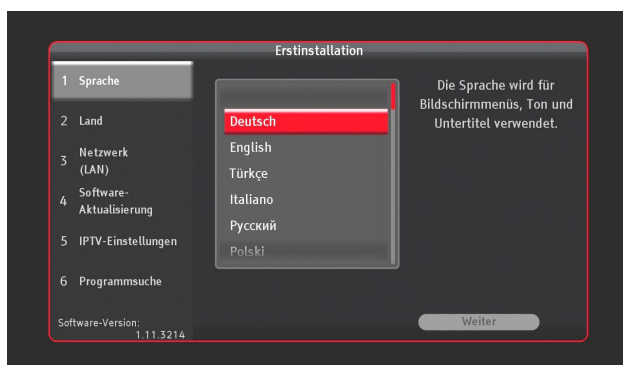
Erstinstallation

1 Sprache
2 Land
3 Netzwerk (LAN)
4 Software-Aktualisierung
5 IPTV-Einstellungen
6 Programmsuche

Software-Version: 1.11.3214

Deutsch
English
Türkçe
Italiano
Русский
Polski

Die Sprache wird für Bildschirmmenüs, Ton und Untertitel verwendet.

Weiter